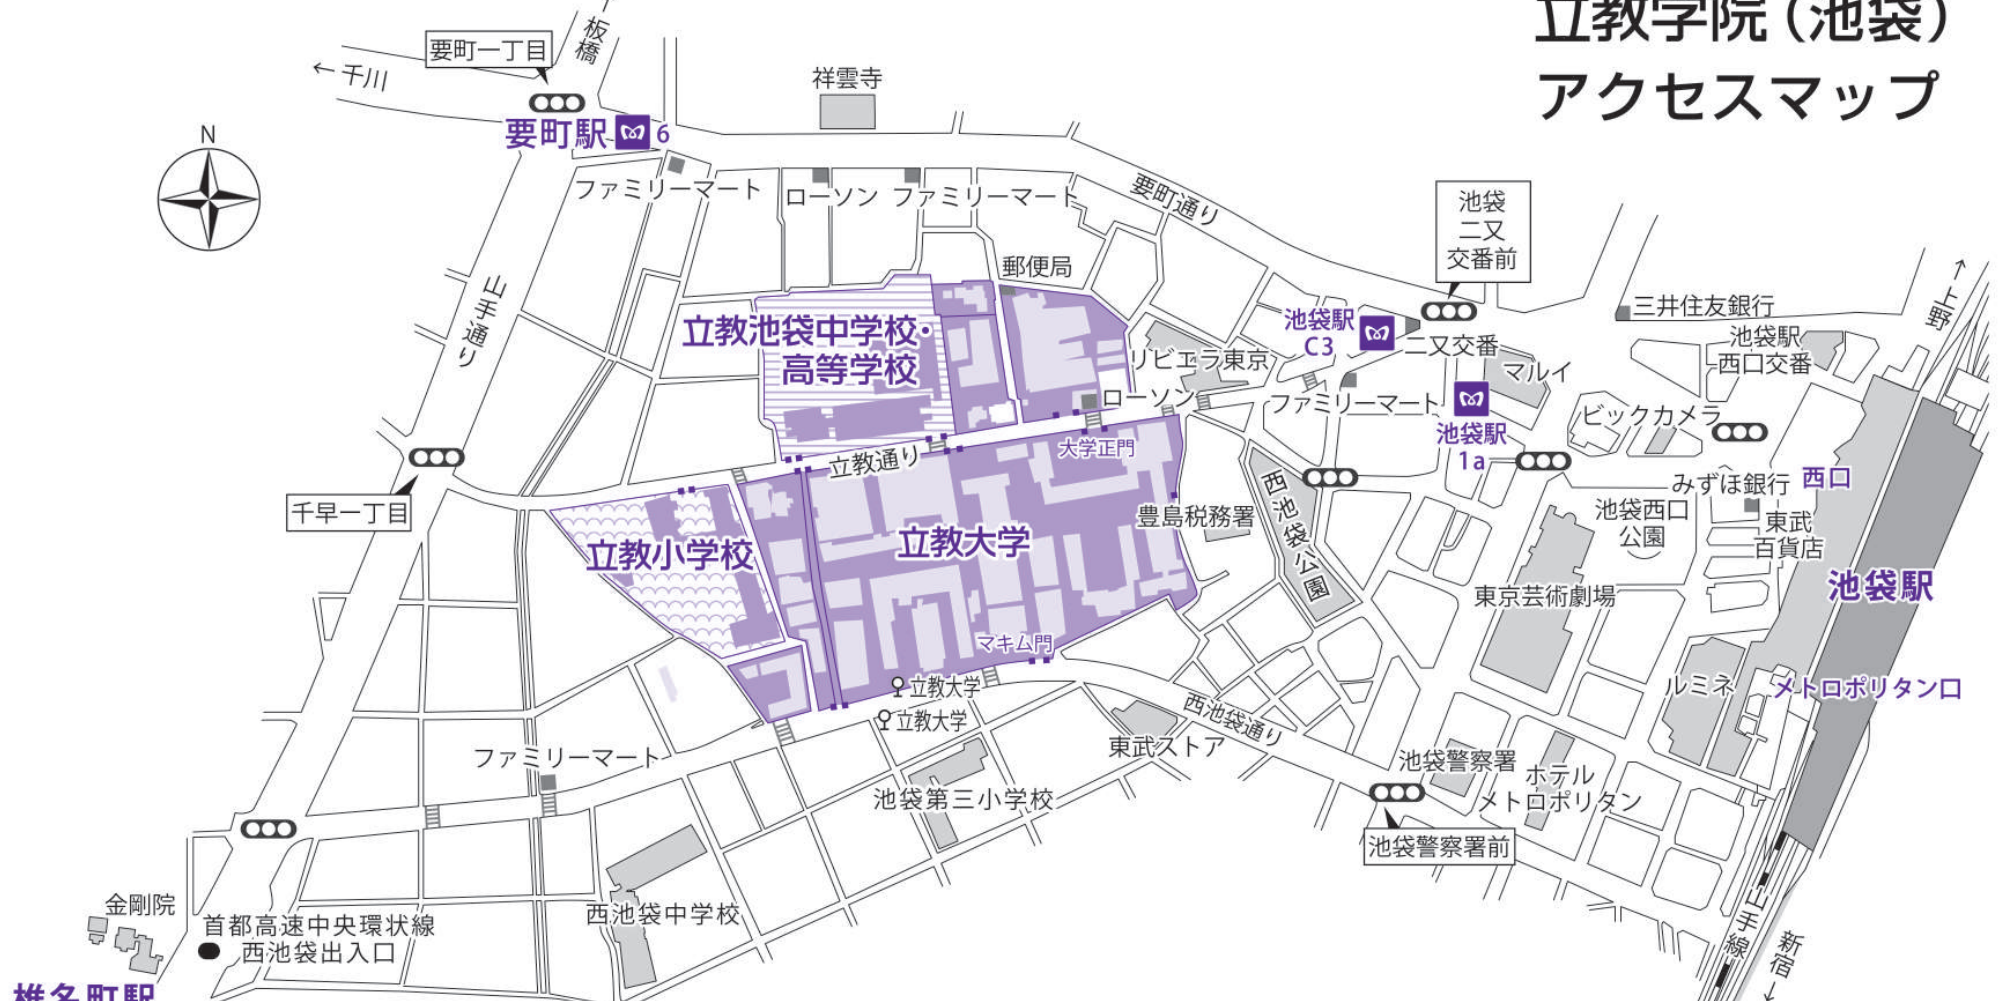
立教学院（池袋）
アクセスマップ

N

要町一丁目
板橋
← 千川
要町駅 6
祥雲寺
ファミリーマート
ローソン
ファミリーマート
要町通り
池袋
二又
交番前
郵便局
山手通り
立教池袋中学校・
高等学校
池袋駅
C3
二又交番
三井住友銀行
池袋駅
西口交番
リビエラ東京
マルイ
↑上野
ローソン
ファミリーマート
池袋駅
1a
ビックカメラ
大学正門
立教通り
千早一丁目
西池袋公園
みずほ銀行
西口
豊島税務署
池袋西口
公園
東武
百貨店
立教小学校
立教大学
池袋駅
東京芸術劇場
マキム門
立教大学
立教大学
ルミネ
メトロポリタン口
西池袋通り
東武ストア
ファミリーマート
池袋警察署
ホテル
メトロポリタン
池袋第三小学校
池袋警察署前
金剛院
首都高速中央環状線
西池袋出入口
西池袋中学校
山手線
新宿
椎名町駅